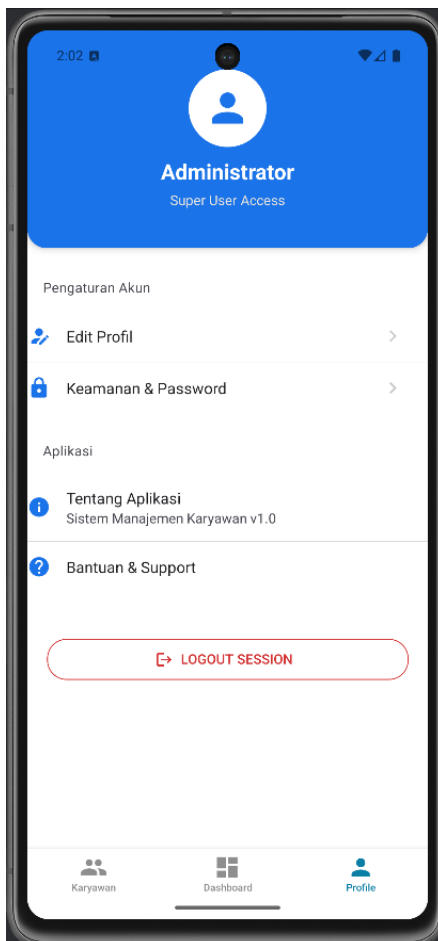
2:02

Administrator

Super User Access

Pengaturan Akun

Edit Profil

Keamanan & Password

Aplikasi

Tentang Aplikasi
Sistem Manajemen Karyawan v1.0

Bantuan & Support

LOGOUT SESSION

Karyawan

Dashboard

Profile